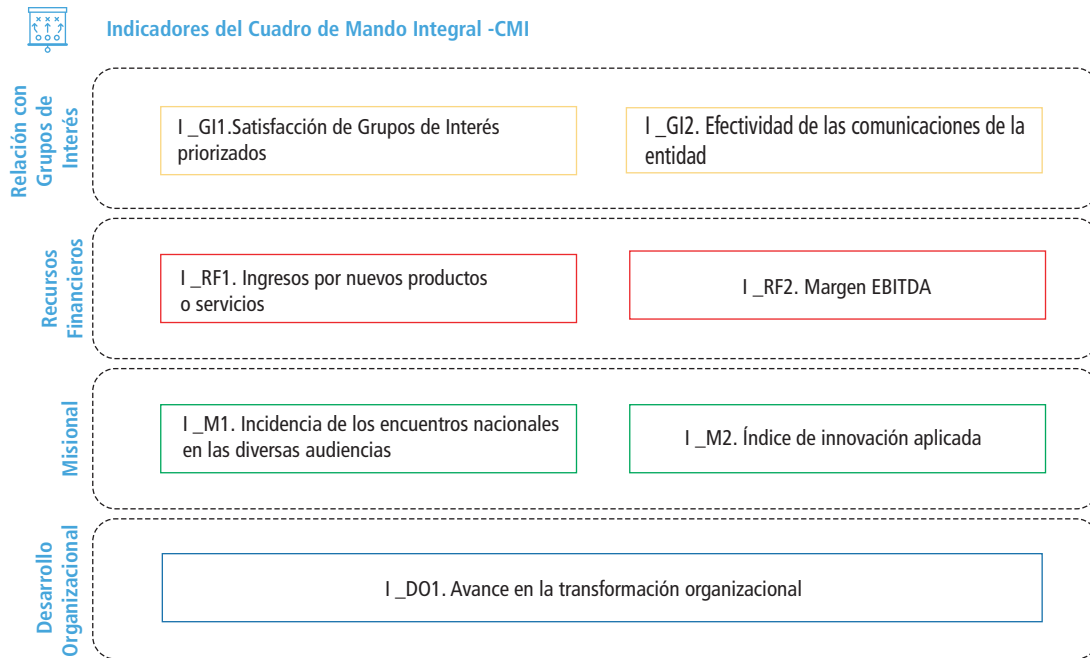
Indicadores del Cuadro de Mando Integral -CMI

Relación con Grupos de Interés

I _GI1.Satisfacción de Grupos de Interés priorizados

I _GI2. Efectividad de las comunicaciones de la entidad

Recursos Financieros

I _RF1. Ingresos por nuevos productos o servicios

I _RF2. Margen EBITDA

Misional

I _M1. Incidencia de los encuentros nacionales en las diversas audiencias

I _M2. Índice de innovación aplicada

Desarrollo Organizacional

I _DO1. Avance en la transformación organizacional